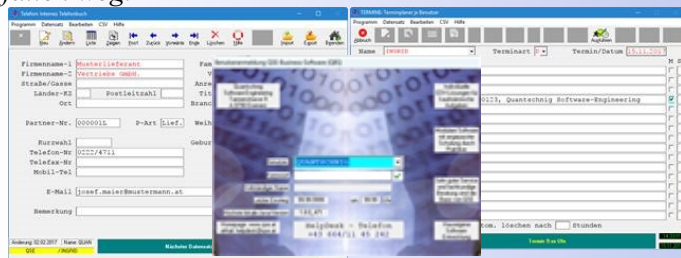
Telefon Internes Telefonbuch
Programm Datensatz Bearbeiten CSV Hilfe
Neu Ändern Liste Zeigen Vor Zurück Vorwärts Ende Löschen Hilfe Import Export Beenden
Firmenname-1 Musterlieferant
Firmenname-2 Vertriebs GmbH.
Straße/Gasse
Länder-KZ Postleitzahl
Ort
Partner-Nr. 0000011 P-Art Lief.
Kurzwahl
Telefon-Nr 0222/4711
Telefax-Nr
Mobil-Tel
E-Mail josef.maier@mustermann.at
Bemerkung
Änderung 02.02.2017 Name QUAN
Nächster Datensatz
TERMINE: Terminplaner je Benutzer
Programm Datensatz Bearbeiten CSV Hilfe
Abbruch Ausführen
Name INGRID Terminart Termin/Datum 16.11.2017
0123, Quantechnig Software-Engineering
Quantechnig Software-Engineering
Helpdesk - Telefon
+43 664/11 45 262
kom. löschen nach Stunden
1 Stunde für den Alarm